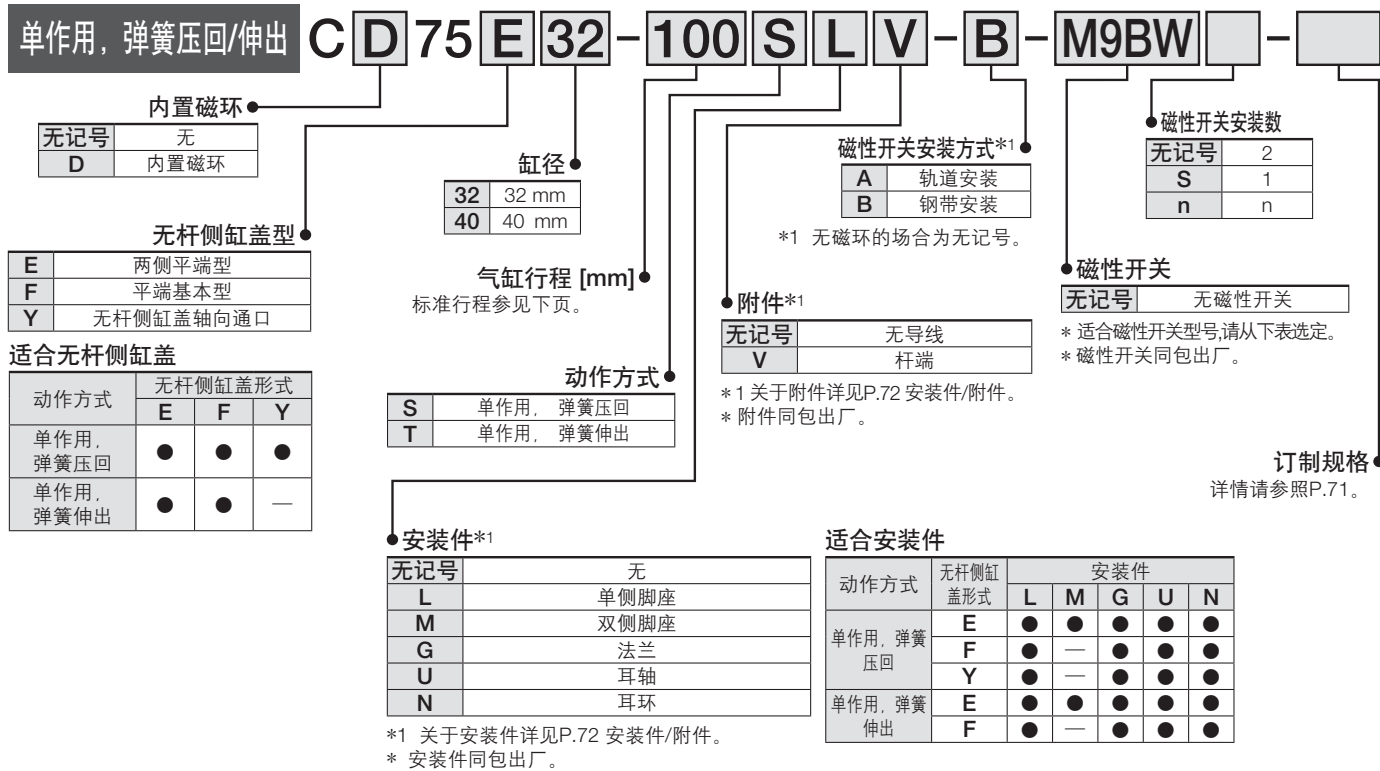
单作用，弹簧压回/伸出 C D 75 E 32 - 100 S L V - B - M9BW -

内置磁环

| 无记号 | 无 |
|---|---|
| D | 内置磁环 |

缸径

| 32 | 32 mm |
|---|---|
| 40 | 40 mm |

磁性开关安装方式*1

| A | 轨道安装 |
|---|---|
| B | 钢带安装 |

*1 无磁环的场合为无记号。

磁性开关安装数

| 无记号 | 2 |
|---|---|
| S | 1 |
| n | n |

无杆侧缸盖型

| E | 两侧平端型 |
|---|---|
| F | 平端基本型 |
| Y | 无杆侧缸盖轴向通口 |

气缸行程 [mm]
标准行程参见下页。

附件*1

| 无记号 | 无导线 |
|---|---|
| V | 杆端 |

*1 关于附件详见P.72 安装件/附件。
* 附件同包出厂。

磁性开关

| 无记号 | 无磁性开关 |
|---|---|

* 适合磁性开关型号,请从下表选定。
* 磁性开关同包出厂。

适合无杆侧缸盖

| 动作方式 | 无杆侧缸盖形式 E | F | Y |
|---|---|---|---|
| 单作用，弹簧压回 | ● | ● | ● |
| 单作用，弹簧伸出 | ● | ● | — |

动作方式

| S | 单作用， 弹簧压回 |
|---|---|
| T | 单作用， 弹簧伸出 |

订制规格
详情请参照P.71。

安装件*1

| 无记号 | 无 |
|---|---|
| L | 单侧脚座 |
| M | 双侧脚座 |
| G | 法兰 |
| U | 耳轴 |
| N | 耳环 |

*1 关于安装件详见P.72 安装件/附件。
* 安装件同包出厂。

适合安装件

| 动作方式 | 无杆侧缸盖形式 | L | M | G | U | N |
|---|---|---|---|---|---|---|
| 单作用，弹簧压回 | E | ● | ● | ● | ● | ● |
| | F | ● | — | ● | ● | ● |
| | Y | ● | — | ● | ● | ● |
| 单作用，弹簧伸出 | E | ● | ● | ● | ● | ● |
| | F | ● | — | ● | ● | ● |